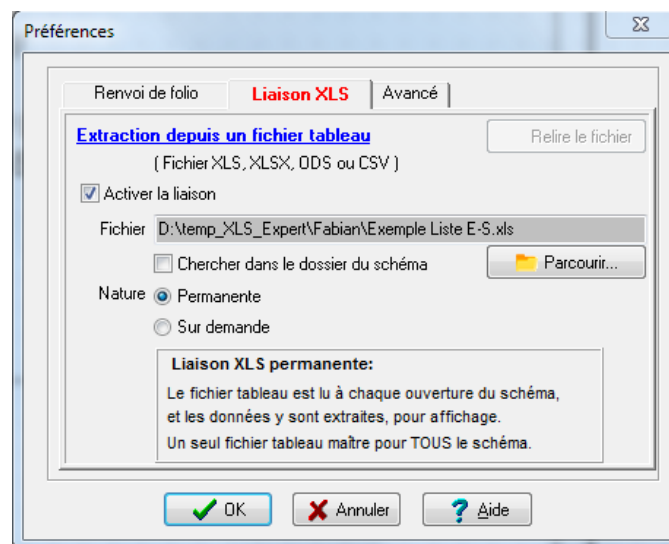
Préférences

Renvoi de folio | Liaison XLS | Avancé

Extraction depuis un fichier tableau

Relire le fichier

( Fichier XLS, XLSX, ODS ou CSV )

Activer la liaison

Fichier D:\temp_XLS_Expert\Fabian\Exemple Liste E-S.xls

Chercher dans le dossier du schéma

Parcourir...

Nature Permanente

Sur demande

Liaison XLS permanente:

Le fichier tableau est lu à chaque ouverture du schéma, et les données y sont extraites, pour affichage.
Un seul fichier tableau maître pour TOUS le schéma.

OK Annuler Aide